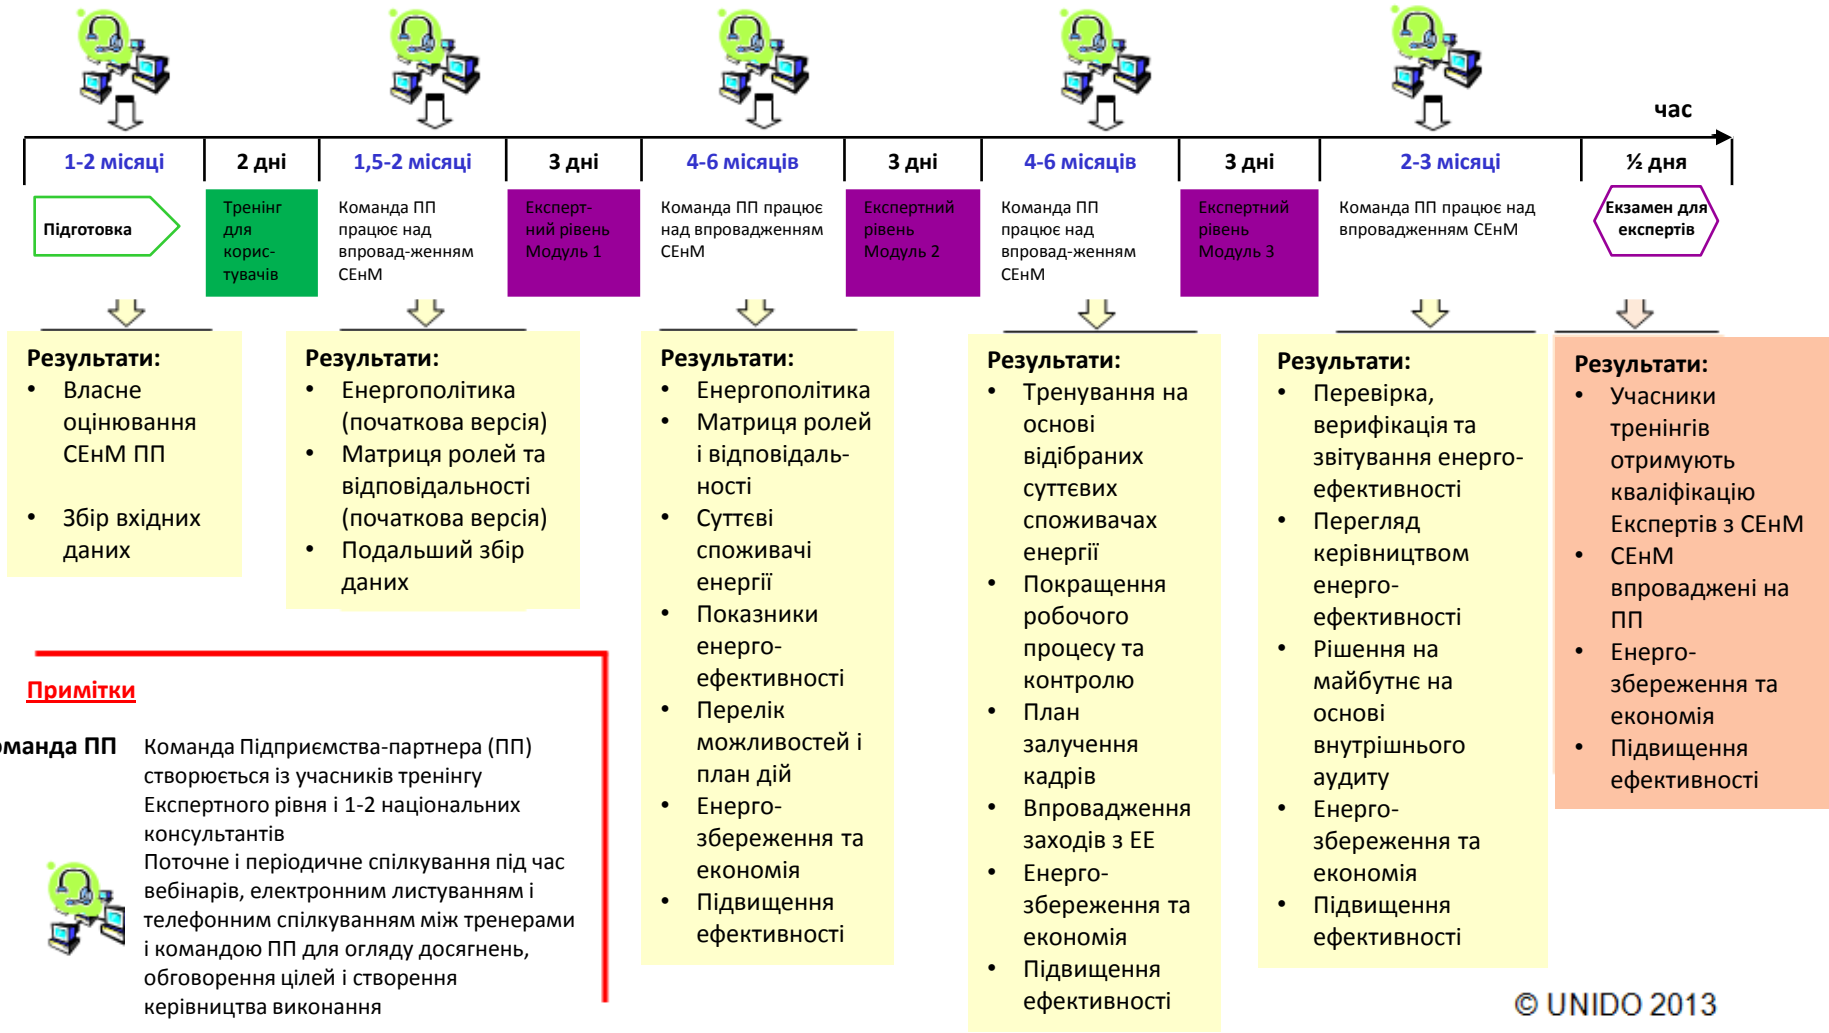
час

| 1-2 місяці | 2 дні | 1,5-2 місяці | 3 дні | 4-6 місяців | 3 дні | 4-6 місяців | 3 дні | 2-3 місяці | ½ дня |
|---|---|---|---|---|---|---|---|---|---|
| Підготовка | Тренінг для користувачів | Команда ПП працює над впровад-женням СЕнМ | Експертний рівень Модуль 1 | Команда ПП працює над впровадженням СЕнМ | Експертний рівень Модуль 2 | Команда ПП працює над впровад-женням СЕнМ | Експертний рівень Модуль 3 | Команда ПП працює над впровадженням СЕнМ | Екзамен для експертів |

Результати:
• Власне оцінювання СЕнМ ПП
• Збір вхідних даних

Результати:
• Енергополітика (початкова версія)
• Матриця ролей та відповідальності (початкова версія)
• Подальший збір даних

Результати:
• Енергополітика
• Матриця ролей і відповідальності
• Суттєві споживачі енергії
• Показники енерго-ефективності
• Перелік можливостей і план дій
• Енерго-збереження та економія
• Підвищення ефективності

Результати:
• Тренування на основі відібраних суттєвих споживачах енергії
• Покращення робочого процесу та контролю
• План залучення кадрів
• Впровадження заходів з ЕЕ
• Енерго-збереження та економія
• Підвищення ефективності

Результати:
• Перевірка, верифікація та звітування енерго-ефективності
• Перегляд керівництвом енерго-ефективності
• Рішення на майбутнє на основі внутрішнього аудиту
• Енерго-збереження та економія
• Підвищення ефективності

Результати:
• Учасники тренінгів отримують кваліфікацію Експертів з СЕнМ
• СЕнМ впроваджені на ПП
• Енерго-збереження та економія
• Підвищення ефективності

Примітки

оманда ПП Команда Підприємства-партнера (ПП) створюється із учасників тренінгу Експертного рівня і 1-2 національних консультантів

Поточне і періодичне спілкування під час вебінарів, електронним листуванням і телефонним спілкуванням між тренерами і командою ПП для огляду досягнень, обговорення цілей і створення керівництва виконання

© UNIDO 2013